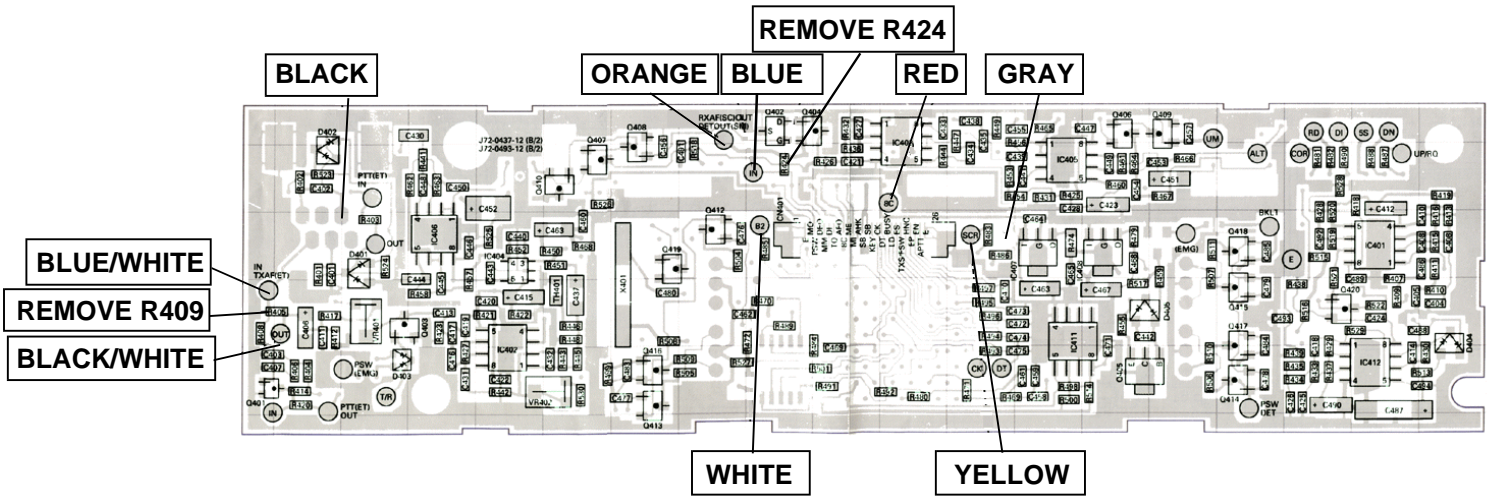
REMOVE R424

BLACK

ORANGE

BLUE

RED

GRAY

BLUE/WHITE

REMOVE R409

BLACK/WHITE

WHITE

YELLOW

D402

C430

J72-0437-12 (B/2)
J72-0493-12 (B/2)

Q407

Q408

RXAF(SC)OUT
DETOUT(SB)

Q402

Q404

IC403

Q406

Q409

UM

ALT

RD

DI

SS

DN

COR

UP/RQ

PTT(ET) IN

C452

IC406

OUT

IN
TXAF(ET)

C463

IC404

Q410

Q412

IC405

C461

C423

C412

IC401

B2

BC

SCR

BKL1

E

Q418

Q419

C464

C463

C467

TH401

X401

CN401

EMG

IC411

Q420

C415

C444

C420

IC402

Q403

D403

VR401

VR402

PSW (EMG)

Q401

IN

PTT(ET) OUT

T/R

Q416

Q413

CK

DT

Q415

Q417

Q414

IC412

PSW DET

C490

C487

D404

C401

R409

R424